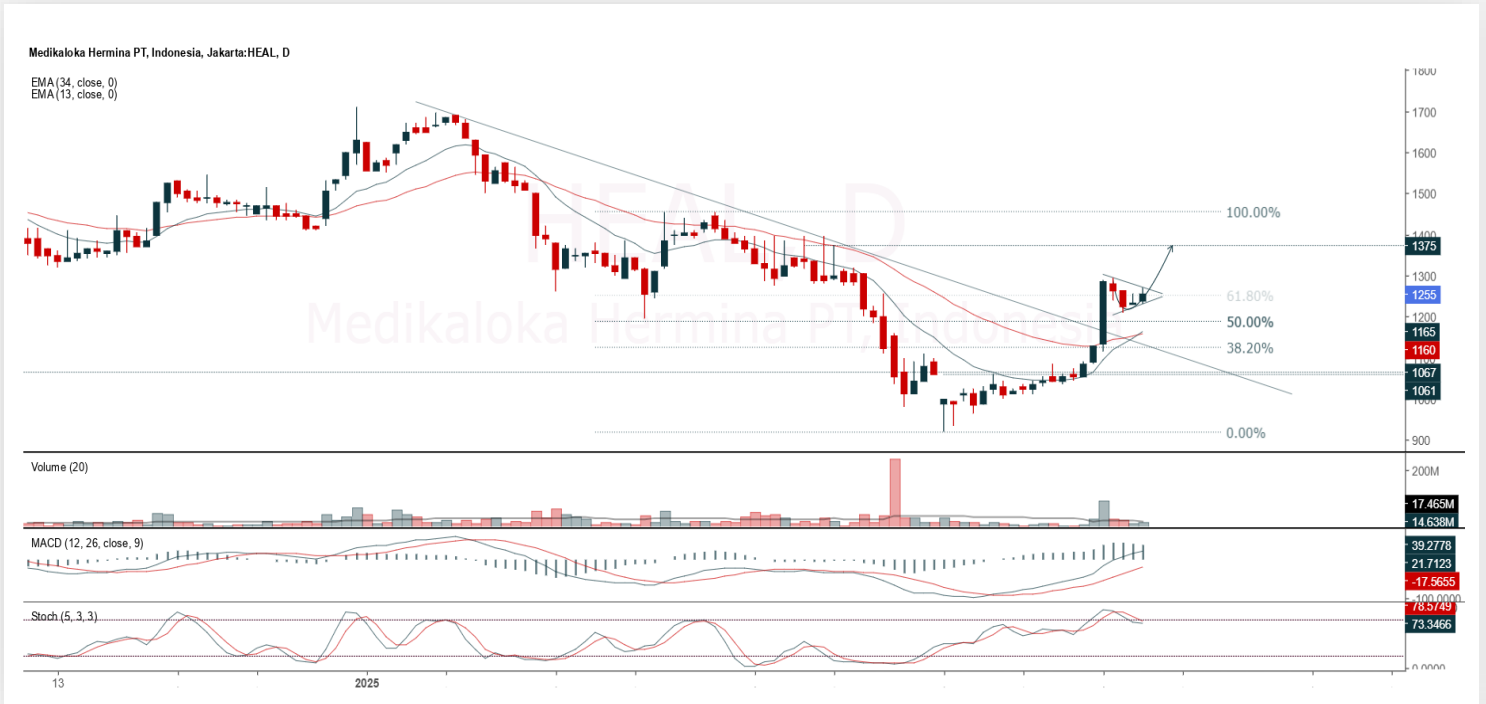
Medikaloka Hermina PT, Indonesia, Jakarta:HEAL, D

EMA (34, close, 0)
EMA (13, close, 0)

HEAL, D
Medikaloka Hermina PT, Indonesia

1800
1700
1600
1500
1400
1375
1300
1255
1200
1165
1160
1067
1061
1000
900

100.00%
61.80%
50.00%
38.20%
0.00%

Volume (20)
200M
17.465M
14.638M

MACD (12, 26, close, 9)
39.2778
21.7123
-17.5655
-100.0000

Stoch (5, 3, 3)
78.5749
73.3466
0.0000

13
2025